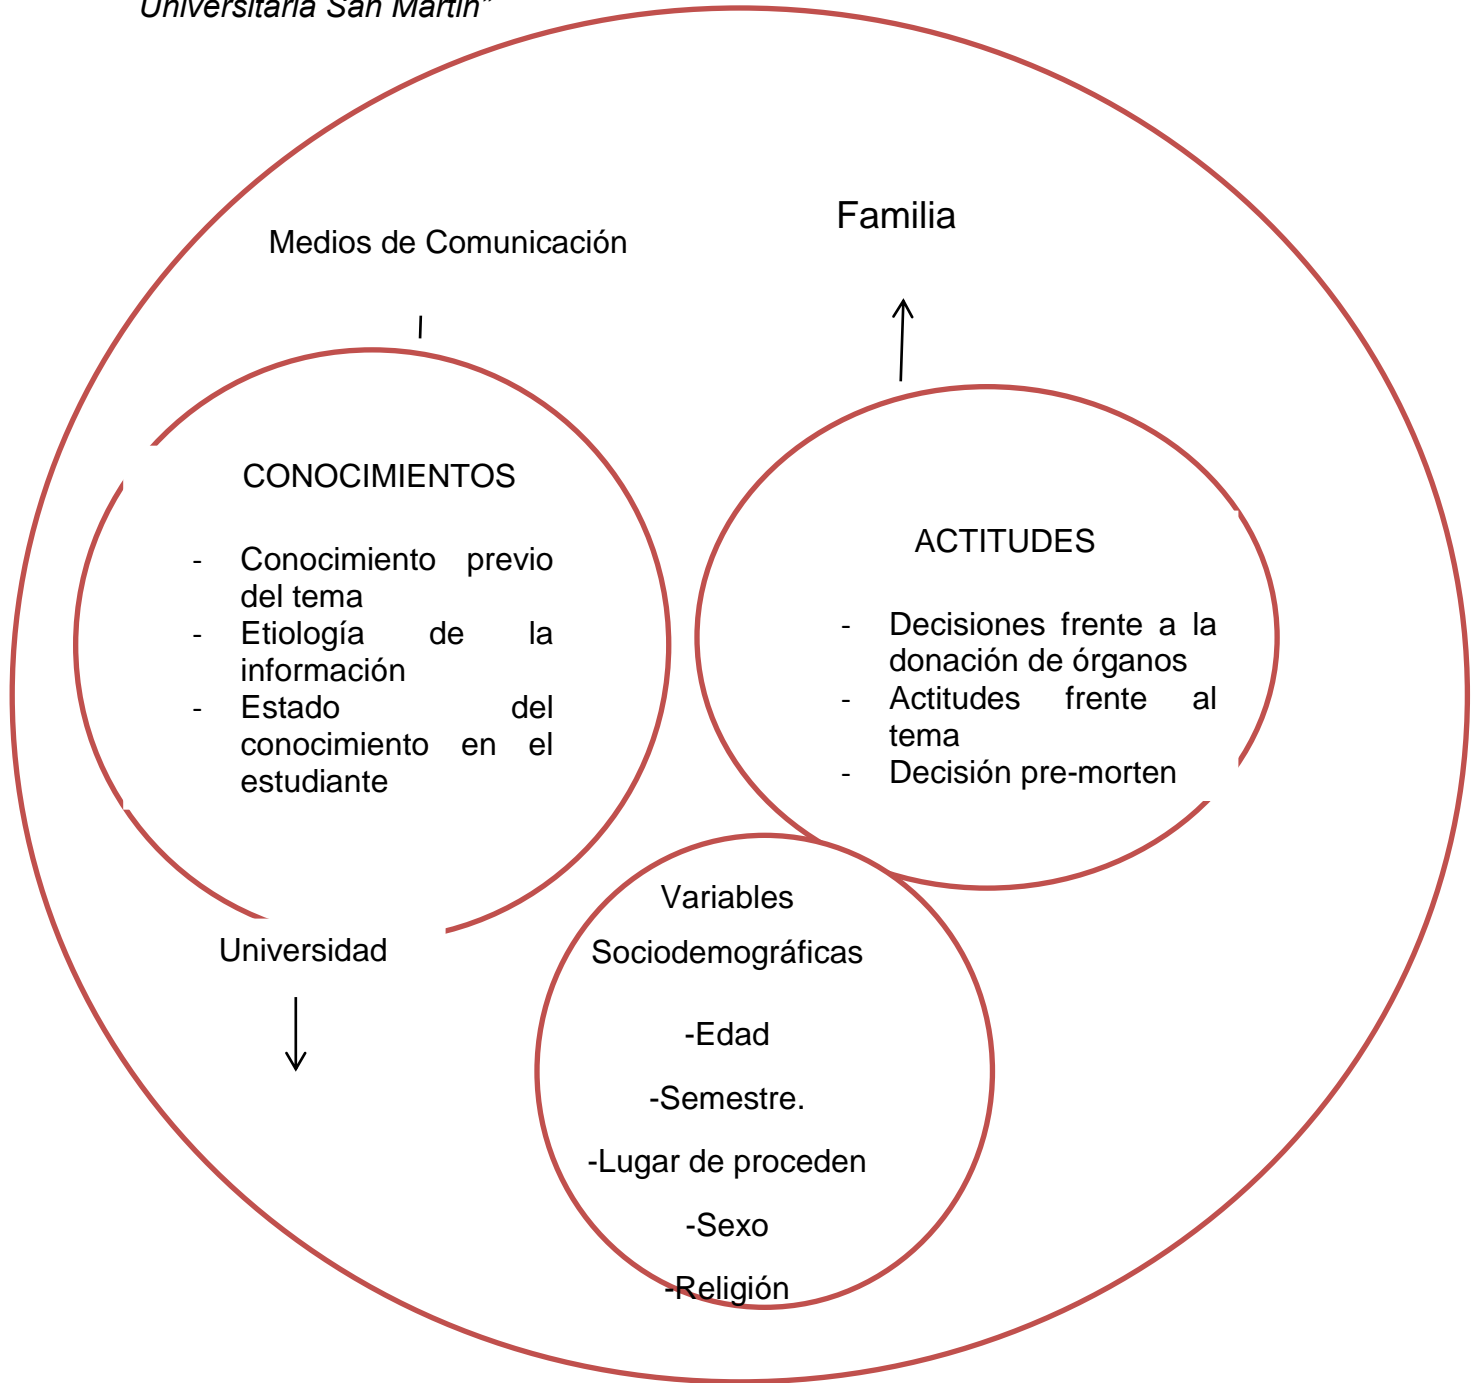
Universitaria San Martín"

Familia

Medios de Comunicación

CONOCIMIENTOS

- Conocimiento previo del tema
- Etiología de la información
- Estado del conocimiento en el estudiante

ACTITUDES

- Decisiones frente a la donación de órganos
- Actitudes frente al tema
- Decisión pre-morten

Universidad

Variables

Sociodemográficas

-Edad

-Semestre.

-Lugar de proceden

-Sexo

-Religión